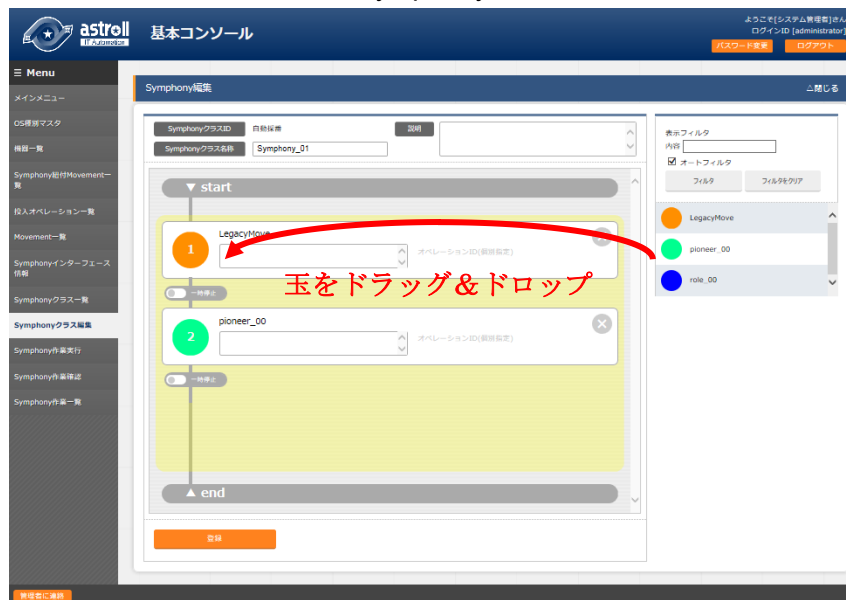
astroll
IT Automation
基本コンソール
ようこそ[システム管理者]さん
ログインID [administrator]
パスワード変更
ログアウト

≡ Menu
メインメニュー
OS種別マスタ
機器一覧
Symphony紐付Movement一覧
投入オペレーション一覧
Movement一覧
Symphonyインターフェース情報
Symphonyクラス一覧
Symphonyクラス編集
Symphony作業実行
Symphony作業確認
Symphony作業一覧

Symphony編集
△閉じる

SymphonyクラスID
自動採番
説明
Symphonyクラス名称
Symphony_01

▼ start
1
LegacyMove
オペレーションID(個別指定)
一時停止
2
pioneer_00
オペレーションID(個別指定)
一時停止
▲ end

玉をドラッグ＆ドロップ

表示フィルタ
内容
オートフィルタ
フィルタ
フィルタをクリア
LegacyMove
pioneer_00
role_00

登録

管理者に連絡